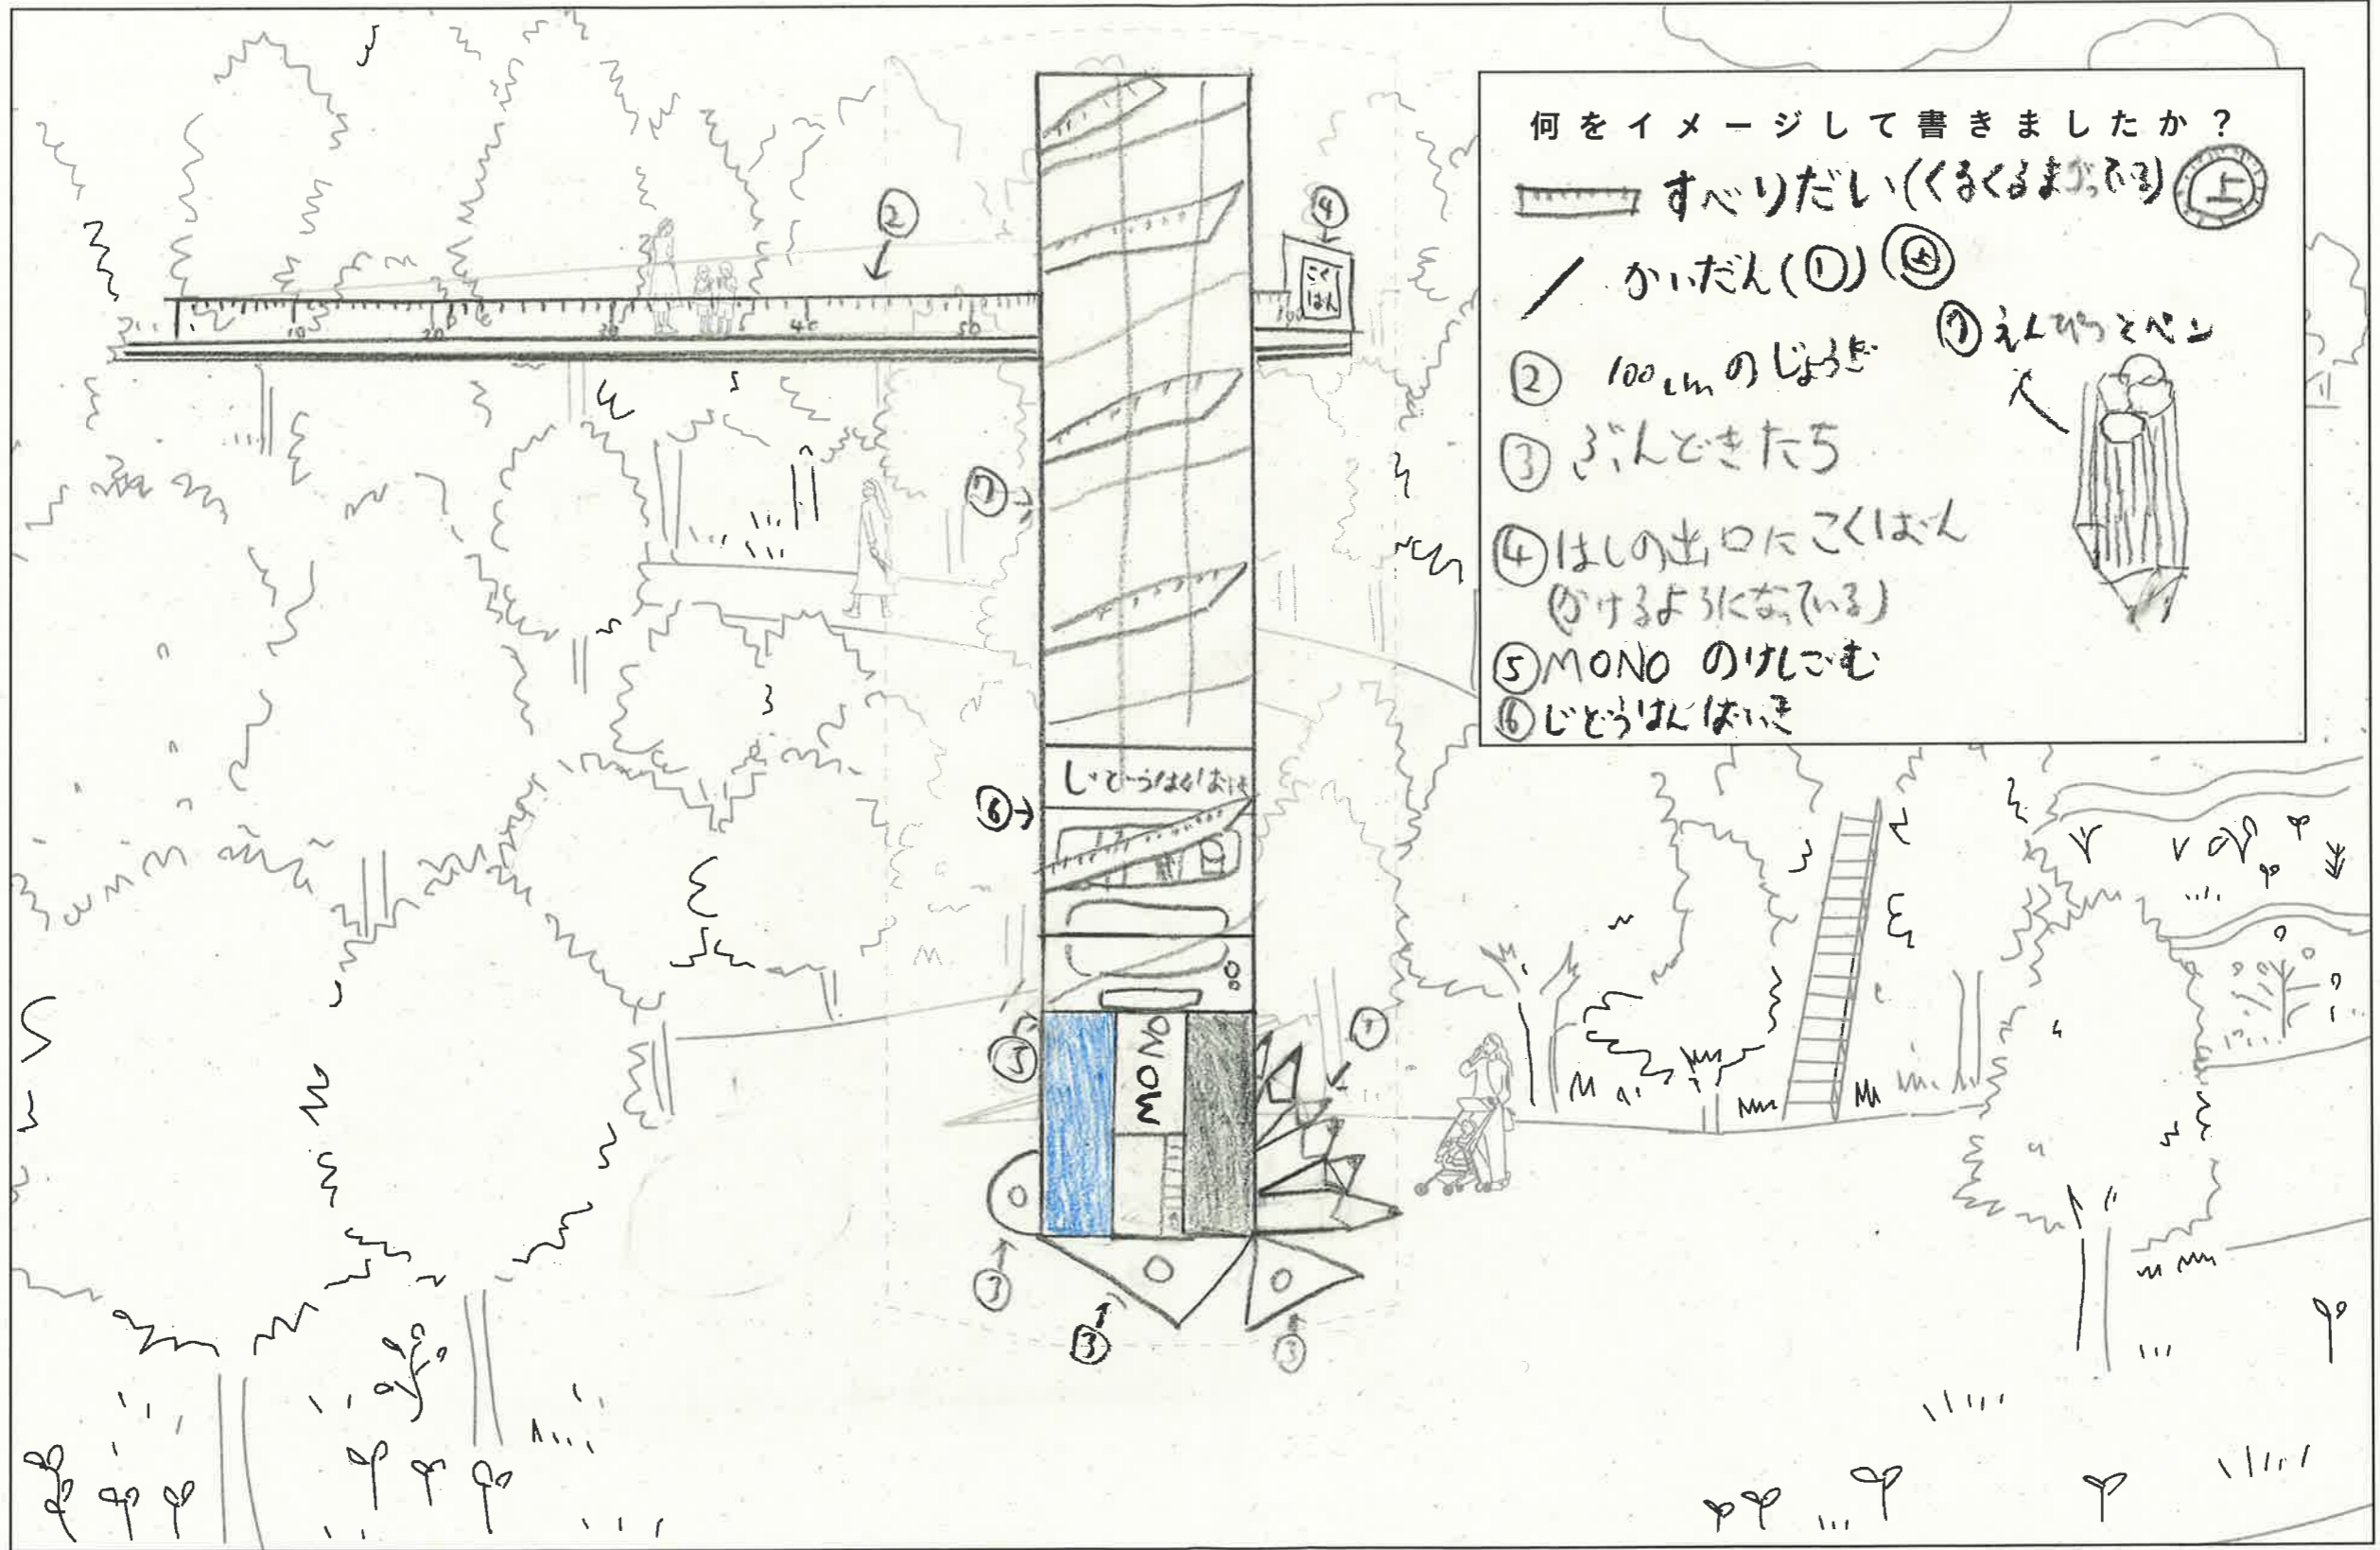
何をイメージして書きましたか？

すべりだい（くるくるまがっている） ①

かいだん（①） ②

② 100cmのじょうぎ

③ ぶんどきたち

④ はしの出口にこくばん（かけるようになっている）

⑤ MONO のけしごむ

⑥ じどうはんばいき

⑦ えんぴつとペン

②

④

こくばん

10 20 30 40 50 100

⑦

⑥

じどうはんばいき

⑤

MONO

⑦

③

③

③